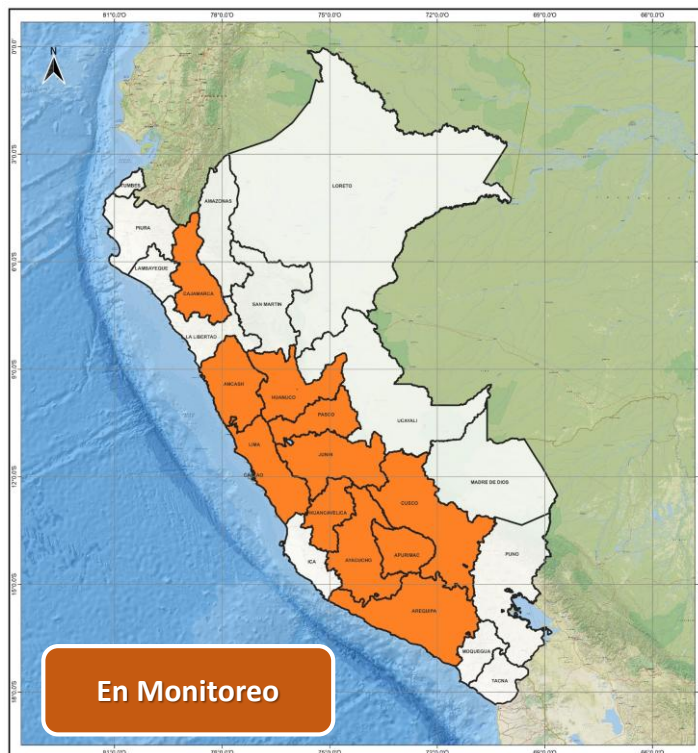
81°0.0'O
78°0.0'O
75°0.0'O
72°0.0'O
69°0.0'O
66°0.0'O

0°0.0'
3°0.0'S
6°0.0'S
9°0.0'S
12°0.0'S
15°0.0'S
18°0.0'S

N

TUMBES
PIURA
LAMBAYEQUE
CAJAMARCA
AMAZONAS
LORETO
SAN MARTIN
LA LIBERTAD
ANCASH
HUANUCO
PASCO
UCAYALI
LIMA
CALLAO
JUNIN
MADRE DE DIOS
CUSCO
HUANCAVELICA
ICA
AYACUCHO
APURIMAC
PUNO
AREQUIPA
MOQUEGUA
TACNA

En Monitoreo